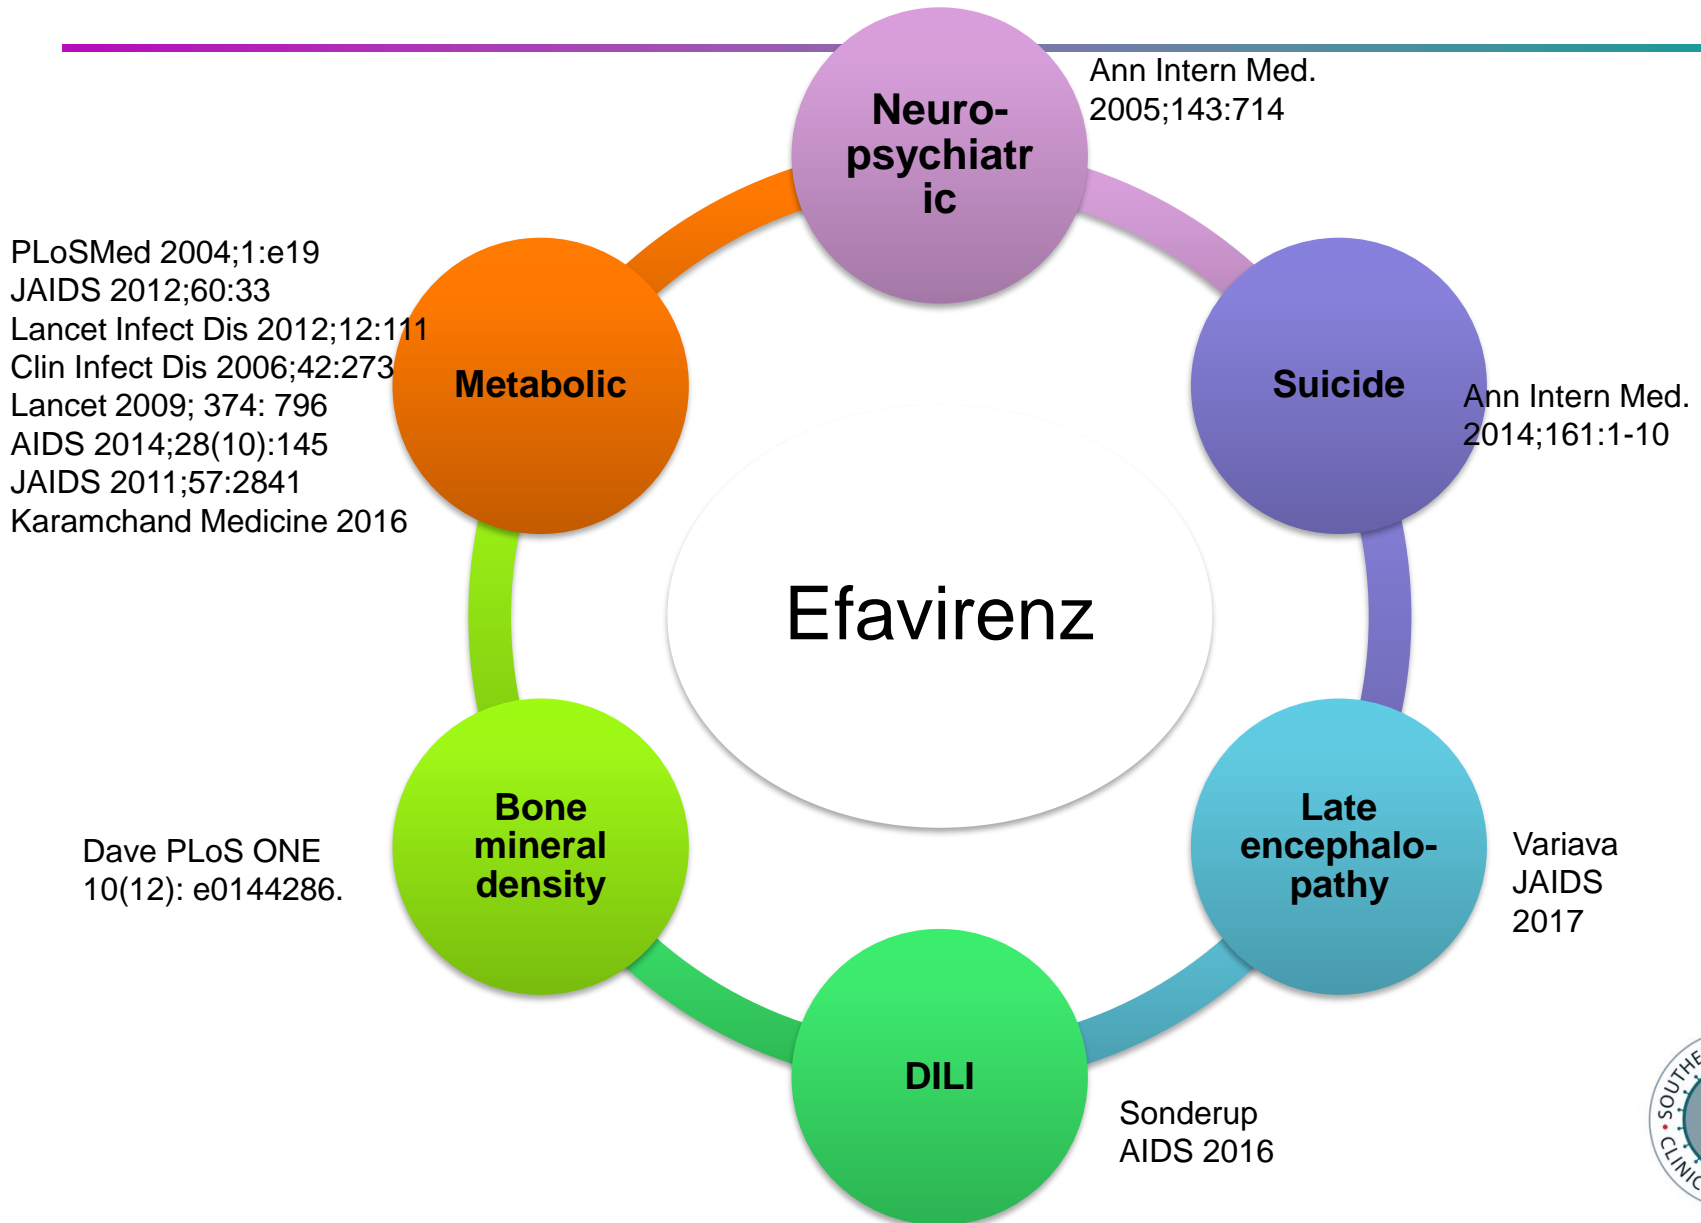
Neuropsychiatric

Ann Intern Med. 2005;143:714

PLoSMed 2004;1:e19
JAIDS 2012;60:33
Lancet Infect Dis 2012;12:111
Clin Infect Dis 2006;42:273
Lancet 2009; 374: 796
AIDS 2014;28(10):145
JAIDS 2011;57:2841
Karamchand Medicine 2016

Metabolic

Suicide

Ann Intern Med. 2014;161:1-10

Efavirenz

Dave PLoS ONE 10(12): e0144286.

Bone mineral density

Late encephalopathy

Variava JAIDS 2017

DILI

Sonderup AIDS 2016

SOUTHE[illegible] S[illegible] CLINI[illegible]